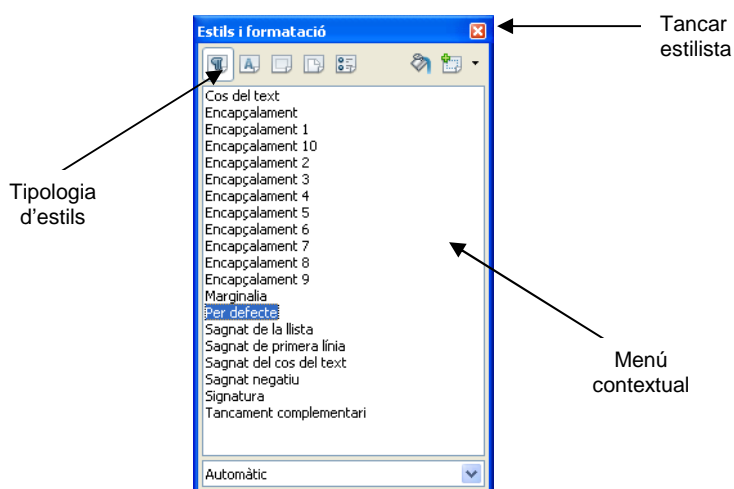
Estils i formatació

Tancar estilista

Cos del text
Encapçalament
Encapçalament 1
Encapçalament 10
Encapçalament 2
Encapçalament 3
Encapçalament 4
Encapçalament 5
Encapçalament 6
Encapçalament 7
Encapçalament 8
Encapçalament 9
Marginalia
Per defecte
Sagnat de la llista
Sagnat de primera línia
Sagnat del cos del text
Sagnat negatiu
Signatura
Tancament complementari

Automàtic

Tipologia d'estils

Menú contextual